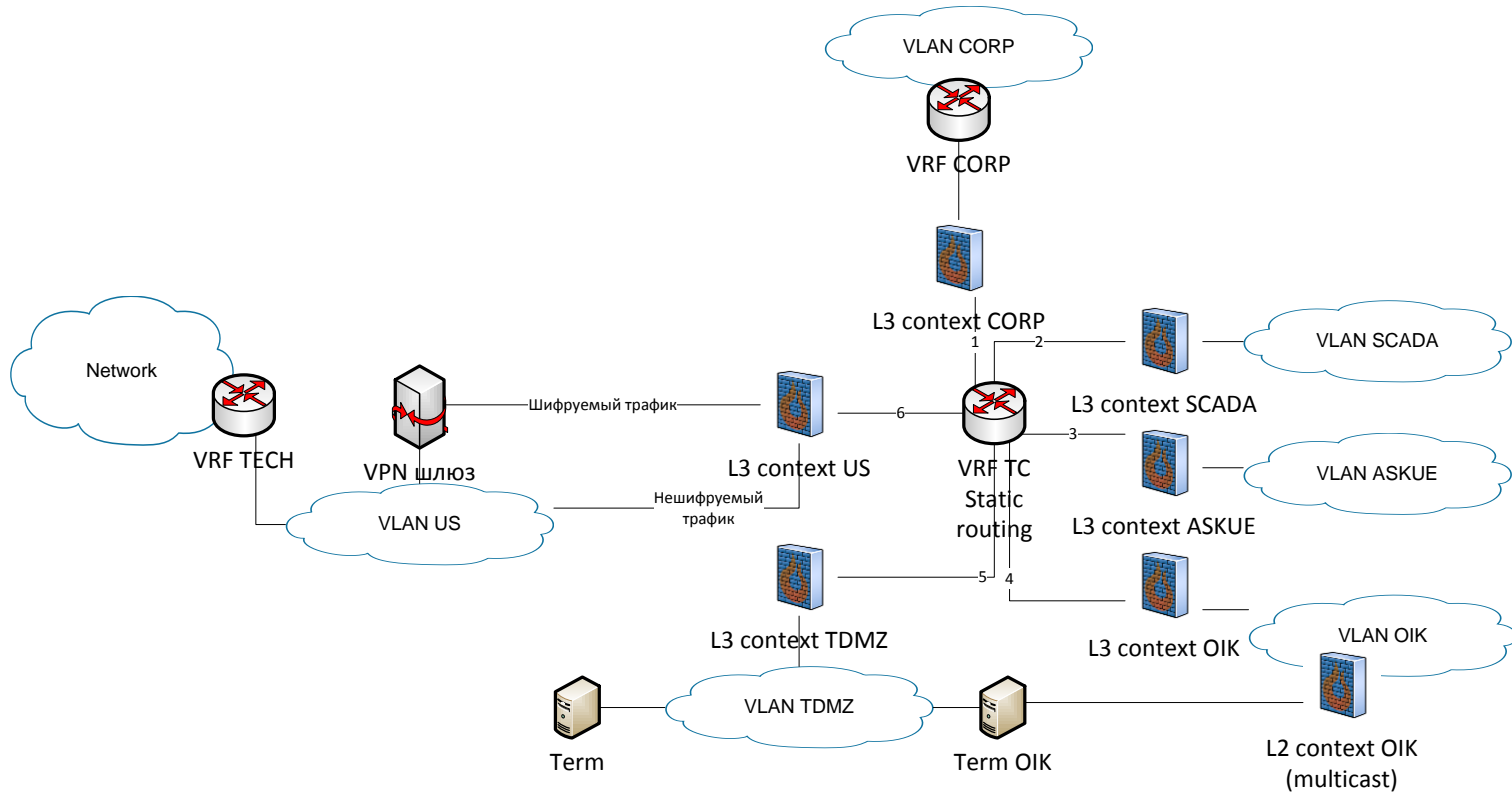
VLAN CORP

VRF CORP

L3 context CORP

1

2

VLAN SCADA

Network

VRF TECH

VPN шлюз

Шифруемый трафик

L3 context US

6

VRF TC
Static
routing

L3 context SCADA

3

VLAN ASKUE

L3 context ASKUE

VLAN US

Нешифруемый трафик

L3 context TDMZ

5

4

L3 context OIK

VLAN OIK

Term

VLAN TDMZ

Term OIK

L2 context OIK
(multicast)